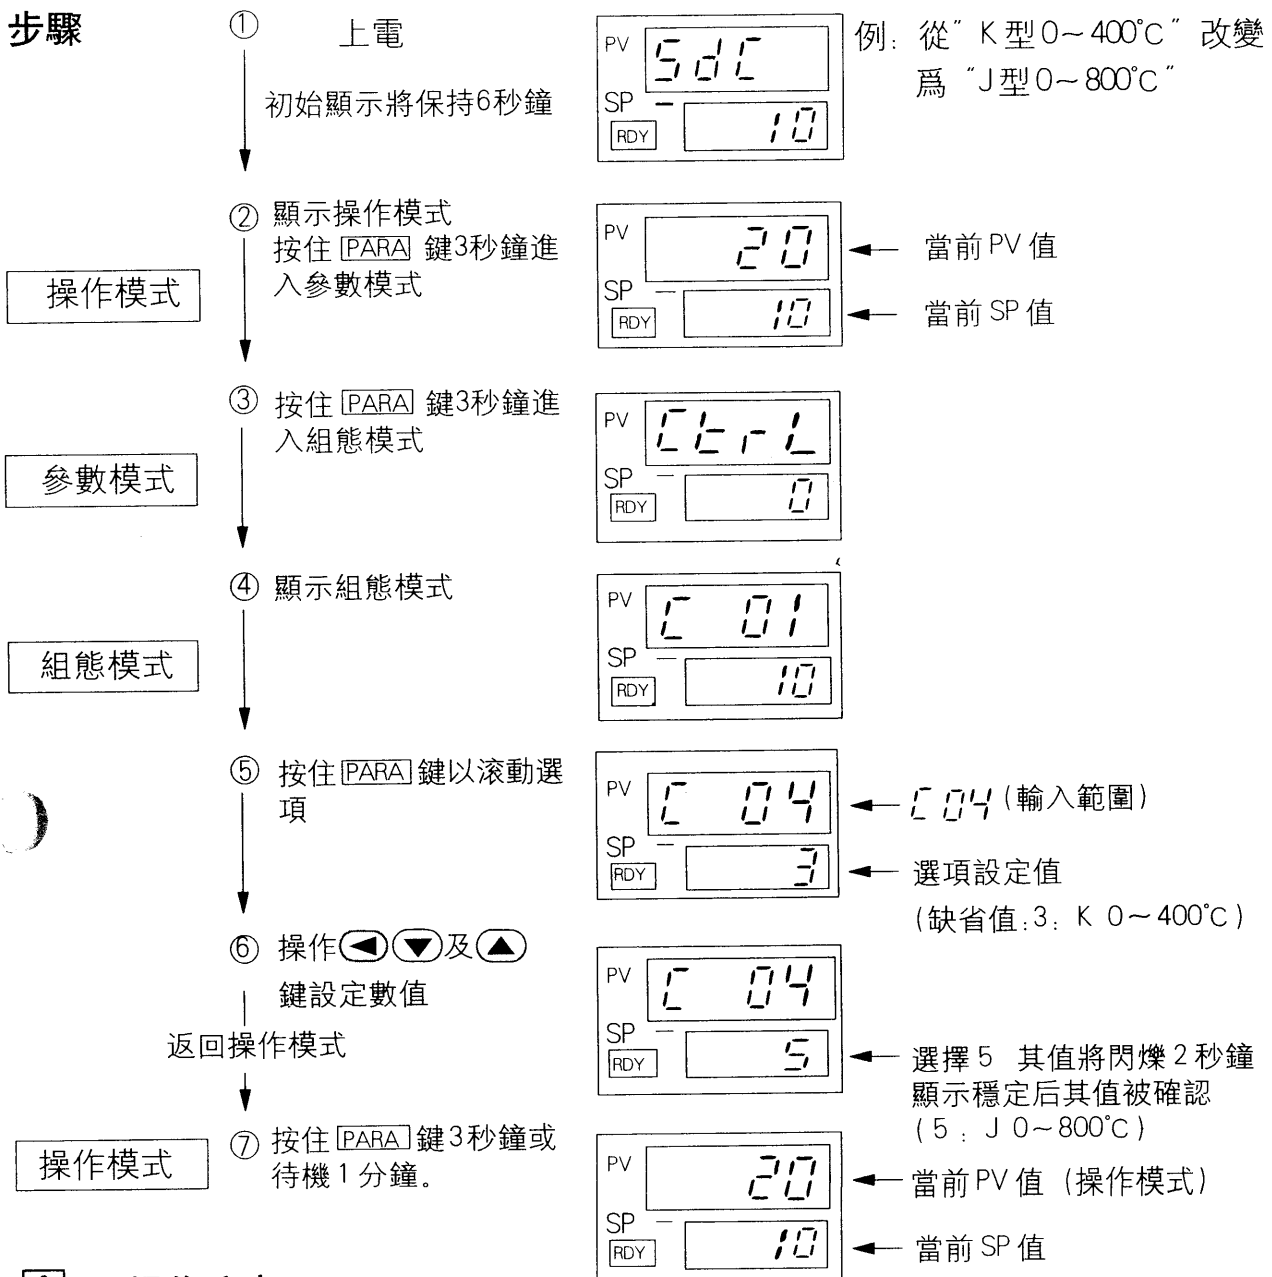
步驟

① 上電
初始顯示將保持6秒鐘

PV SdC
SP 10
RDY

例：從" K型0～400°C " 改變爲 "J型0～800°C"

操作模式

② 顯示操作模式
按住 PARA 鍵3秒鐘進入參數模式

PV 20
SP 10
RDY

當前PV值
當前SP值

參數模式

③ 按住 PARA 鍵3秒鐘進入組態模式

PV CtrL
SP 0
RDY

組態模式

④ 顯示組態模式

PV C 01
SP 10
RDY

⑤ 按住 PARA 鍵以滾動選項

PV C 04
SP 3
RDY

C 04 (輸入範圍)
選項設定值
(缺省值：3：K 0～400°C)

⑥ 操作◀▼及▲鍵設定數值

返回操作模式

PV C 04
SP 5
RDY

選擇 5 其值將閃爍 2 秒鐘顯示穩定后其值被確認
(5 ： J 0～800°C)

操作模式

⑦ 按住 PARA 鍵3秒鐘或待機 1 分鐘。

PV 20
SP 10
RDY

當前PV值 (操作模式)
當前SP值

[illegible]